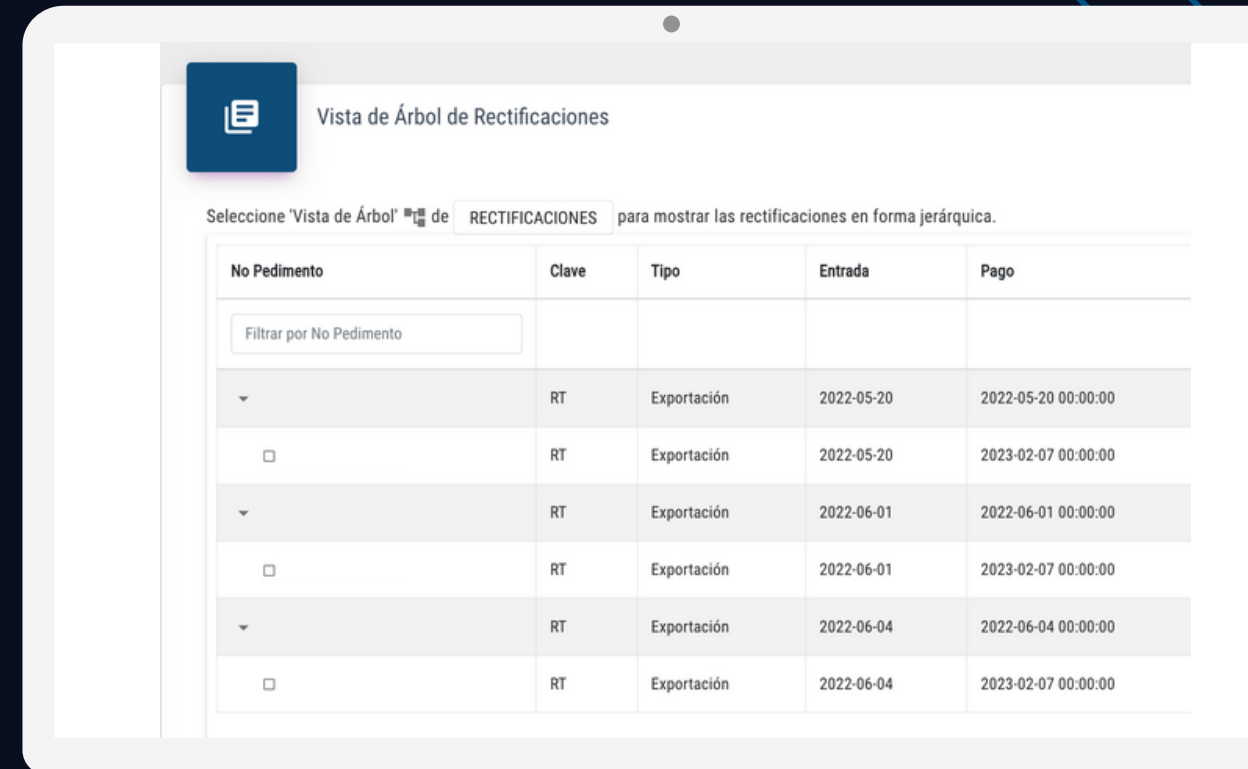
Vista de Árbol de Rectificaciones

Seleccione 'Vista de Árbol' de RECTIFICACIONES para mostrar las rectificaciones en forma jerárquica.

| No Pedimento | Clave | Tipo | Entrada | Pago |
|---|---|---|---|---|
| Filtrar por No Pedimento | | | | |
| | RT | Exportación | 2022-05-20 | 2022-05-20 00:00:00 |
| | RT | Exportación | 2022-05-20 | 2023-02-07 00:00:00 |
| | RT | Exportación | 2022-06-01 | 2022-06-01 00:00:00 |
| | RT | Exportación | 2022-06-01 | 2023-02-07 00:00:00 |
| | RT | Exportación | 2022-06-04 | 2022-06-04 00:00:00 |
| | RT | Exportación | 2022-06-04 | 2023-02-07 00:00:00 |